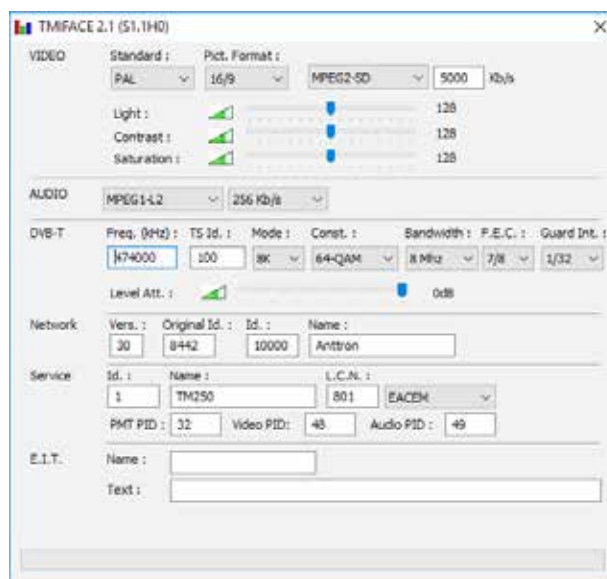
TMIFACE 2.1 (S1.1H0)

×

VIDEO

Standard :

PAL

Pict. Format :

16/9

MPEG2-SD

5000

Kb/s

Light :

128

Contrast :

128

Saturation :

128

AUDIO

MPEG1-L2

256 Kb/s

DVB-T

Freq. (kHz) :

474000

TS Id. :

100

Mode :

8K

Const. :

64-QAM

Bandwidth :

8 MHz

F.E.C. :

7/8

Guard Int. :

1/32

Level Att. :

0dB

Network

Vers. :

30

Original Id. :

8442

Id. :

10000

Name :

Anttron

Service

Id. :

1

Name :

TM250

L.C.N. :

801

EACEM

PMT PID :

32

Video PID:

48

Audio PID :

49

E.I.T.

Name :

Text :